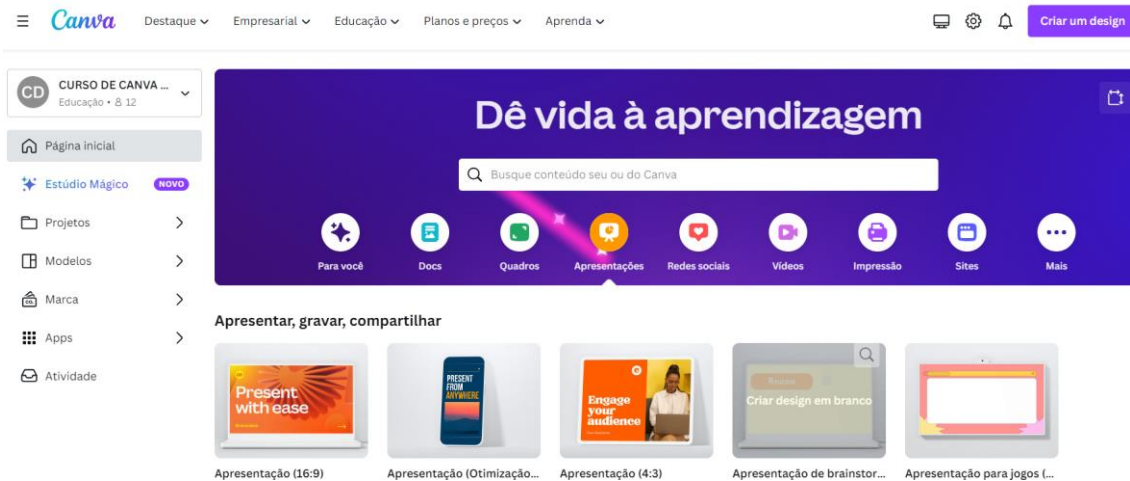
Canva Destaque Empresarial Educação Planos e preços Aprenda Criar um design

CD CURSO DE CANVA ...
Educação • 12

Página inicial
Estúdio Mágico NOVO
Projetos
Modelos
Marca
Apps
Atividade

Dê vida à aprendizagem

Busque conteúdo seu ou do Canva

Para você
Docs
Quadros
Apresentações
Redes sociais
Vídeos
Impressão
Sites
Mais

Apresentar, gravar, compartilhar

Present with ease
PRESENT FROM ANYWHERE
Engage your audience
Criar design em branco

Apresentação (16:9)
Apresentação (Otimização...
Apresentação (4:3)
Apresentação de brainstor...
Apresentação para jogos (...